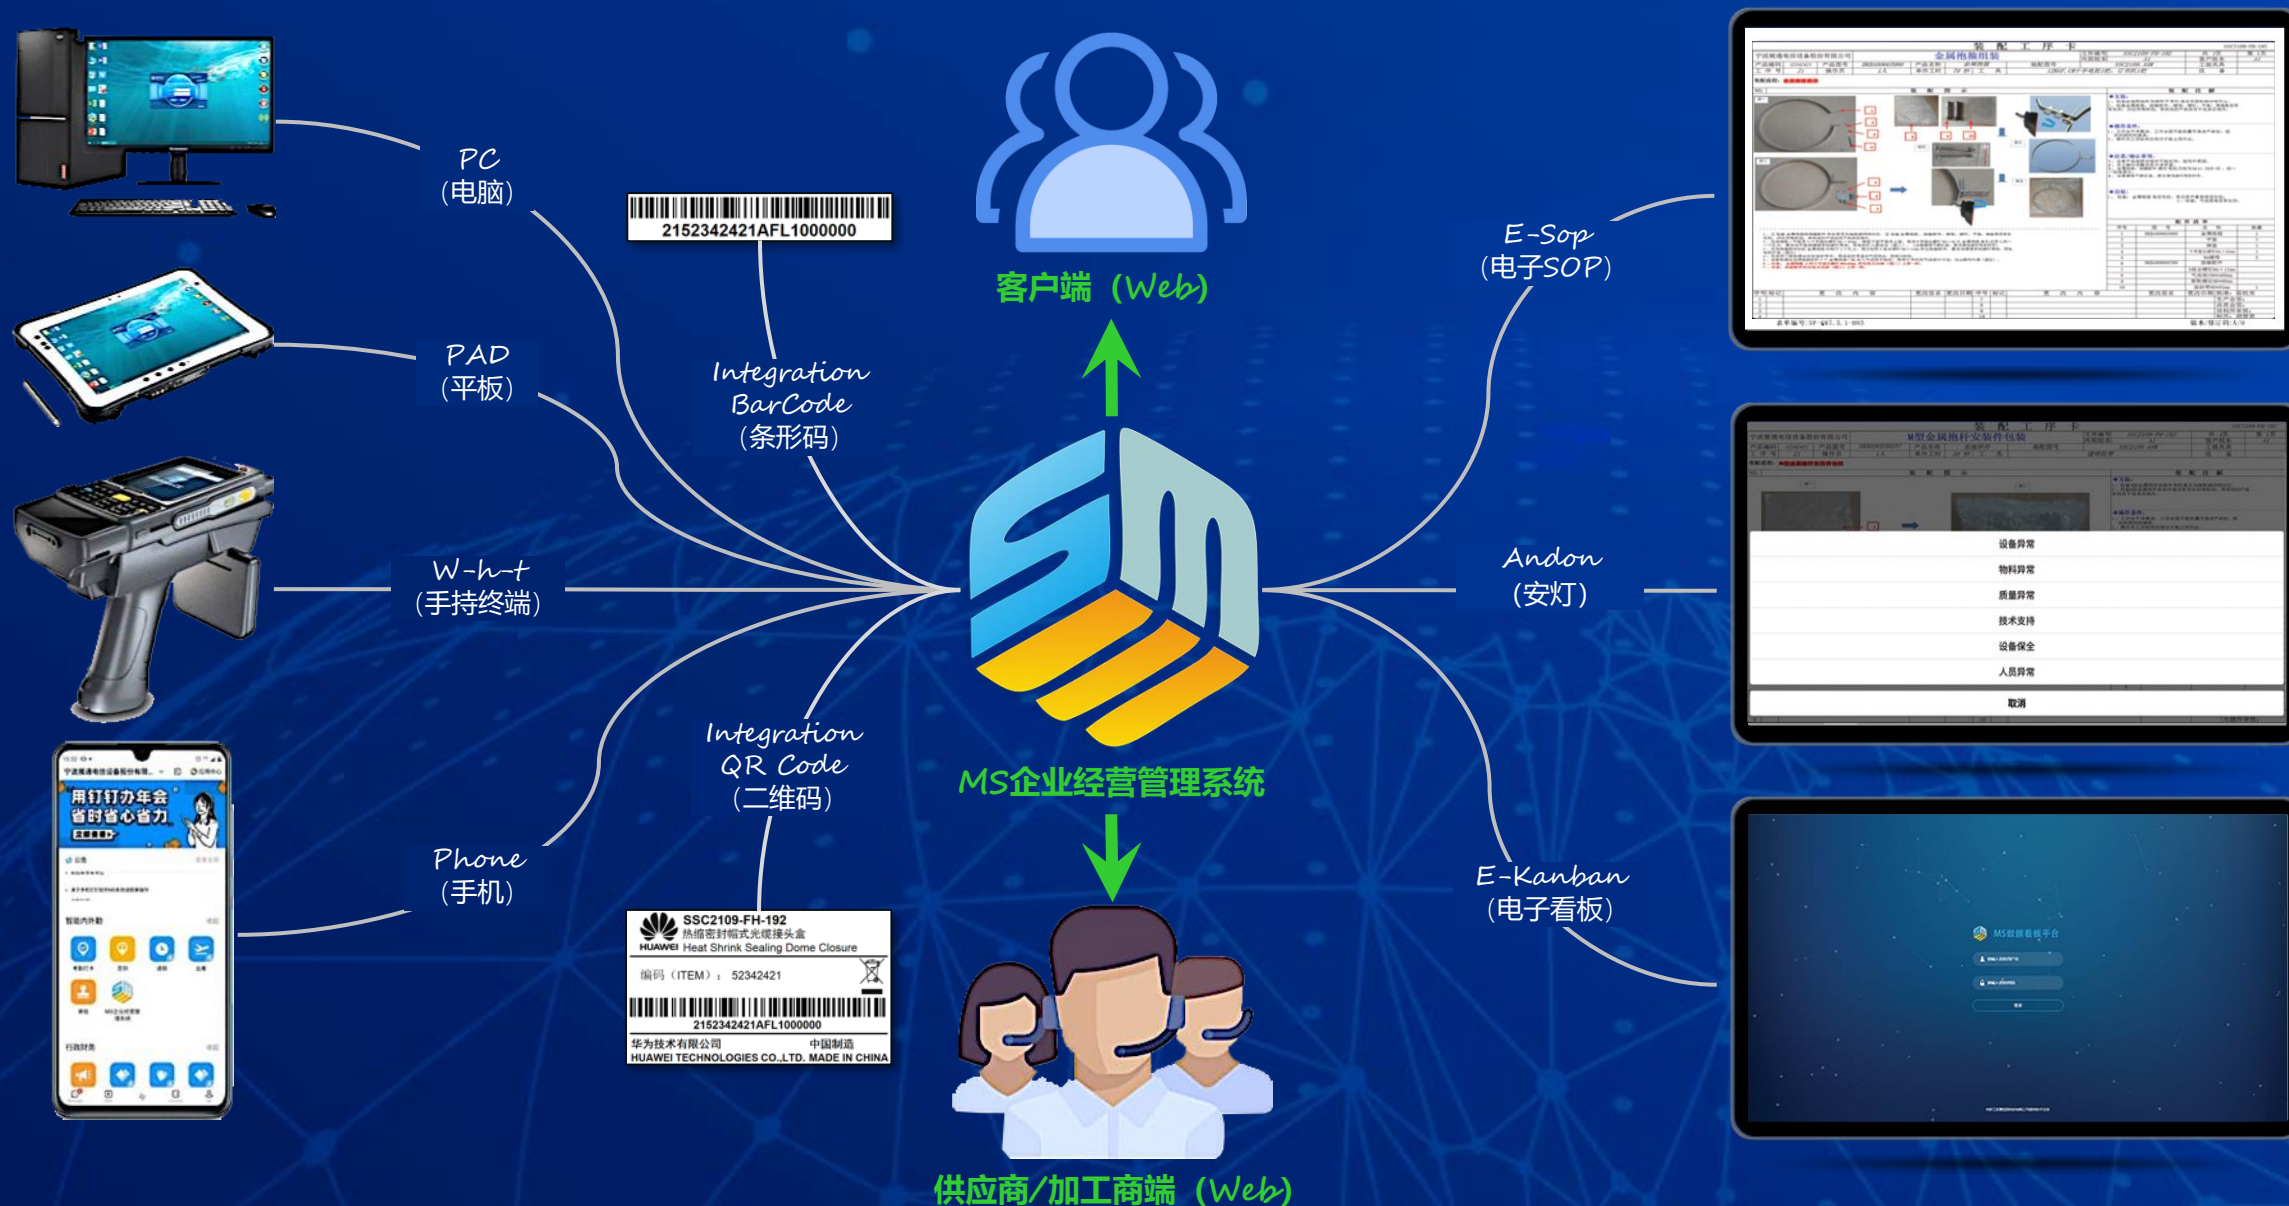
PC
(电脑)

PAD
(平板)

W-h-t
(手持终端)

Phone
(手机)

2152342421AFL1000000

Integration
BarCode
(条形码)

Integration
QR Code
(二维码)

SSC2109-FH-192
热缩密封帽式光缆接头盒
HUAWEI Heat Shrink Sealing Dome Closure
编码(ITEM): 52342421
2152342421AFL1000000
华为技术有限公司 中国制造
HUAWEI TECHNOLOGIES CO.,LTD. MADE IN CHINA

用钉钉办年会
省时省心省力

客户端 (Web)

MS企业经营管理系统

供应商/加工商端 (Web)

E-Sop
(电子SOP)

Andon
(安灯)

E-Kanban
(电子看板)

装 配 工 序 卡
金属抱箍组装

设备异常
物料异常
质量异常
技术支持
设备保全
人员异常
取消

MS数据看板平台